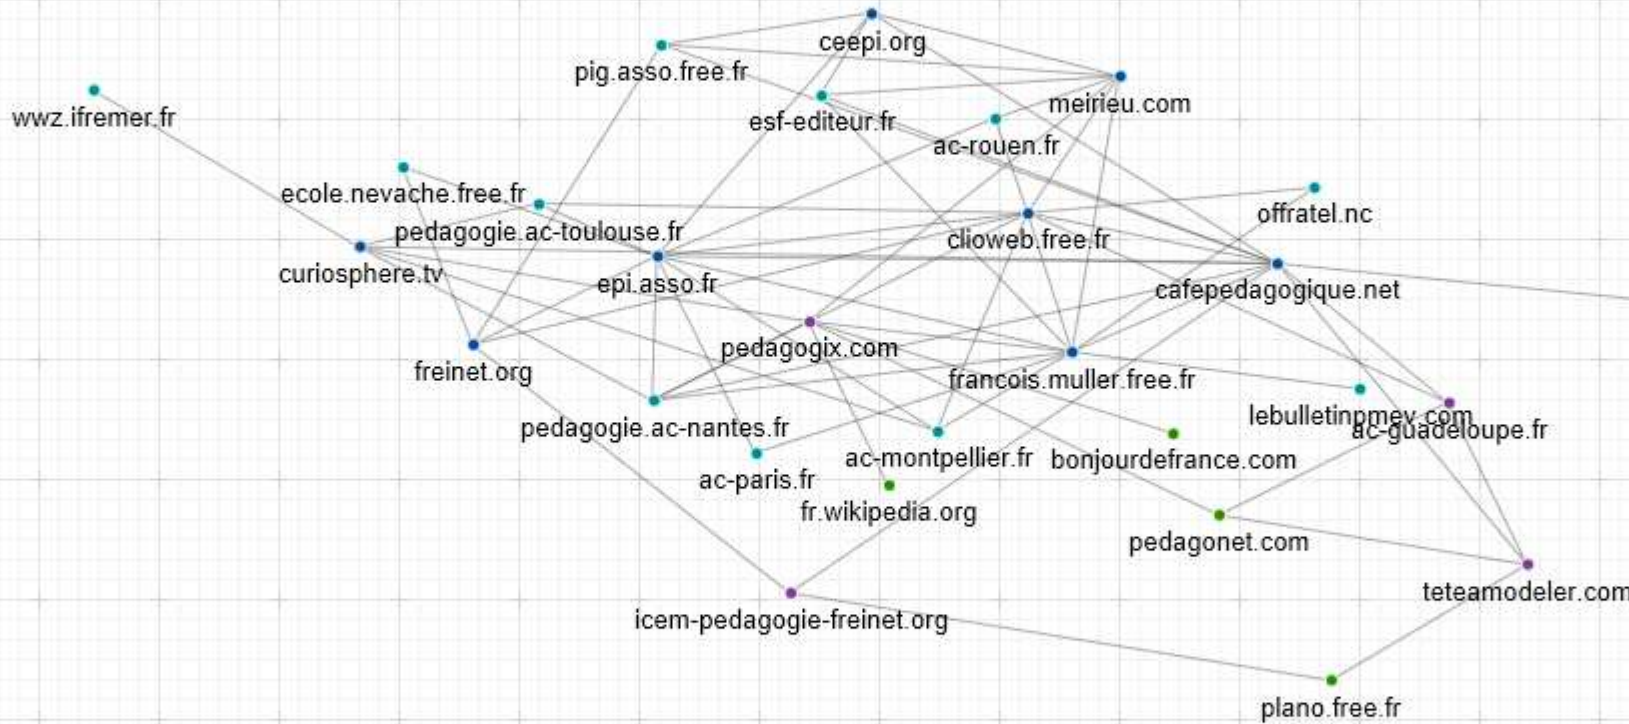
ceepi.org
pig.asso.free.fr
meirieu.com
wwz.ifremer.fr
esf-editeur.fr
ac-rouen.fr
ecole.nevache.free.fr
offratel.nc
pedagogie.ac-toulouse.fr
clioweb.free.fr
curiosphere.tv
epi.asso.fr
cafepedagogique.net
pedagogix.com
freinet.org
francois.muller.free.fr
lebulletinpmev.com
ac-guadeloupe.fr
pedagogie.ac-nantes.fr
ac-montpellier.fr
bonjourdefrance.com
ac-paris.fr
fr.wikipedia.org
pedagonet.com
teteamodeler.com
icem-pedagogie-freinet.org
plano.free.fr